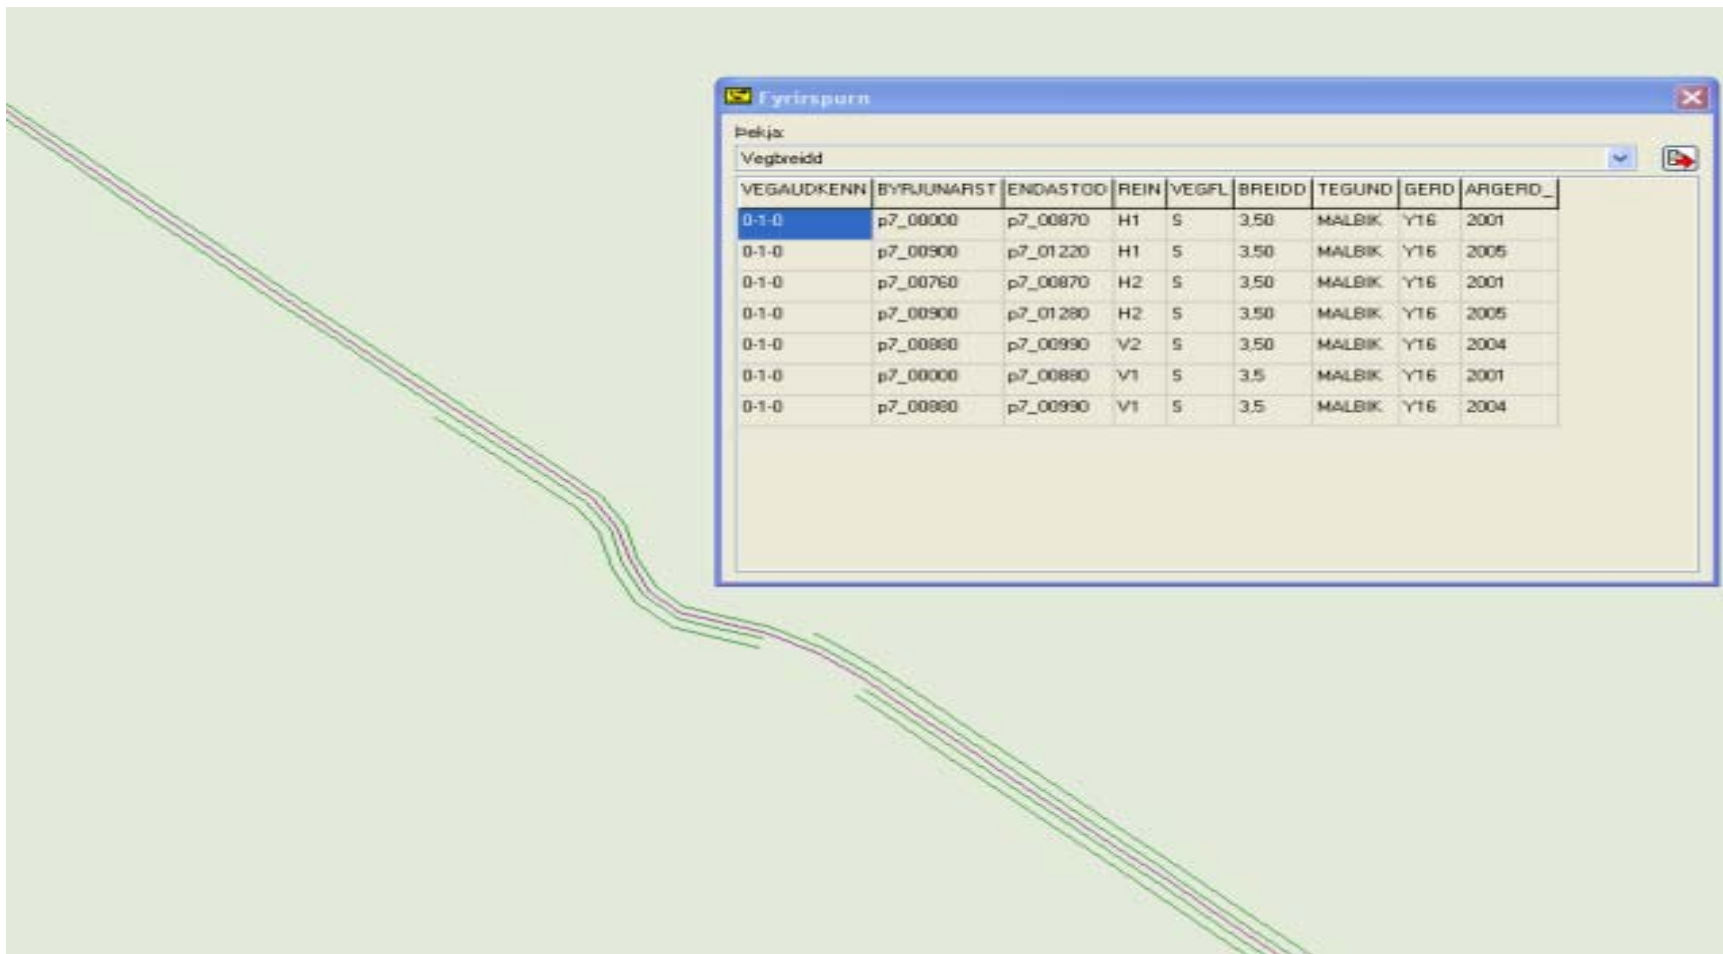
Fyrirspurn

Þekja:

Vegbreidd

| VEGAUDKENN | BYRJUNARST | ENDASTOD | REIN | VEGFL | BREIDD | TEGUND | GERD | ARGERD_ |
|---|---|---|---|---|---|---|---|---|
| 0-1-0 | p7_00000 | p7_00870 | H1 | 5 | 3,50 | MALBIK | Y16 | 2001 |
| 0-1-0 | p7_00900 | p7_01220 | H1 | 5 | 3,50 | MALBIK | Y16 | 2005 |
| 0-1-0 | p7_00760 | p7_00870 | H2 | 5 | 3,50 | MALBIK | Y16 | 2001 |
| 0-1-0 | p7_00900 | p7_01280 | H2 | 5 | 3,50 | MALBIK | Y16 | 2005 |
| 0-1-0 | p7_00880 | p7_00990 | V2 | 5 | 3,50 | MALBIK | Y16 | 2004 |
| 0-1-0 | p7_00000 | p7_00880 | V1 | 5 | 3,5 | MALBIK | Y16 | 2001 |
| 0-1-0 | p7_00880 | p7_00990 | V1 | 5 | 3,5 | MALBIK | Y16 | 2004 |